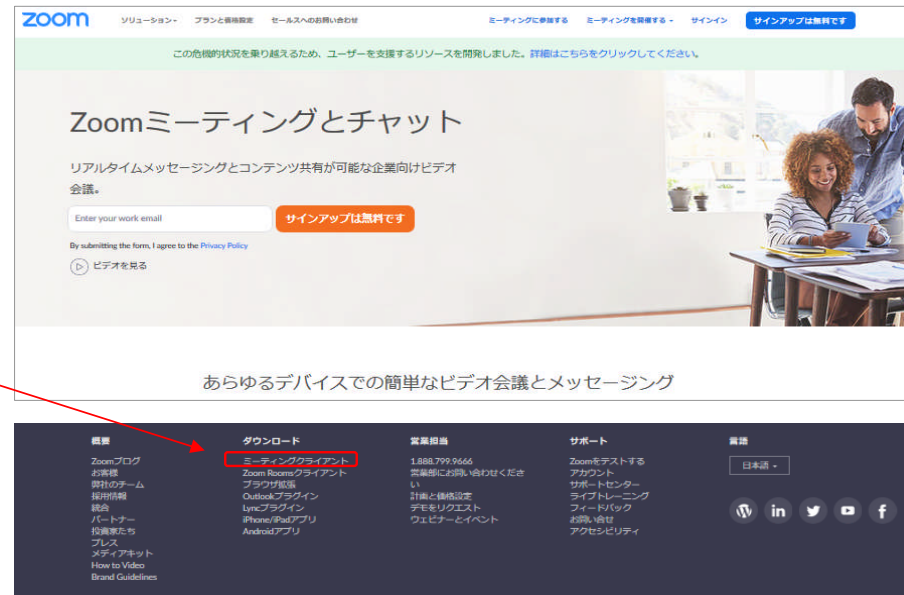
zoom ソリューション ▾ プランと価格設定 セールスへのお問い合わせ ミーティングに参加する ミーティングを開催する ▾ サインイン サインアップは無料です

この危機的状況を乗り越えるため、ユーザーを支援するリソースを開発しました。詳細はこちらをクリックしてください。

Zoomミーティングとチャット

リアルタイムメッセージングとコンテンツ共有が可能な企業向けビデオ会議。

Enter your work email

サインアップは無料です

By submitting the form, I agree to the Privacy Policy

ビデオを見る

あらゆるデバイスでの簡単なビデオ会議とメッセージング

概要
Zoomブログ
お客様
弊社のチーム
採用情報
統合
パートナー
投資家たち
プレス
メディアキット
How to Video
Brand Guidelines

ダウンロード
ミーティングクライアント
Zoom Roomsクライアント
ブラウザ拡張
Outlookプラグイン
Lyncプラグイン
iPhone/iPadアプリ
Androidアプリ

営業担当
1.888.799.9666
営業部にお問い合わせください
計画と価格設定
デモをリクエスト
ウェビナーとイベント

サポート
Zoomをテストする
アカウント
サポートセンター
ライブトレーニング
フィードバック
お問い合せ
アクセシビリティ

言語
日本語 ▾